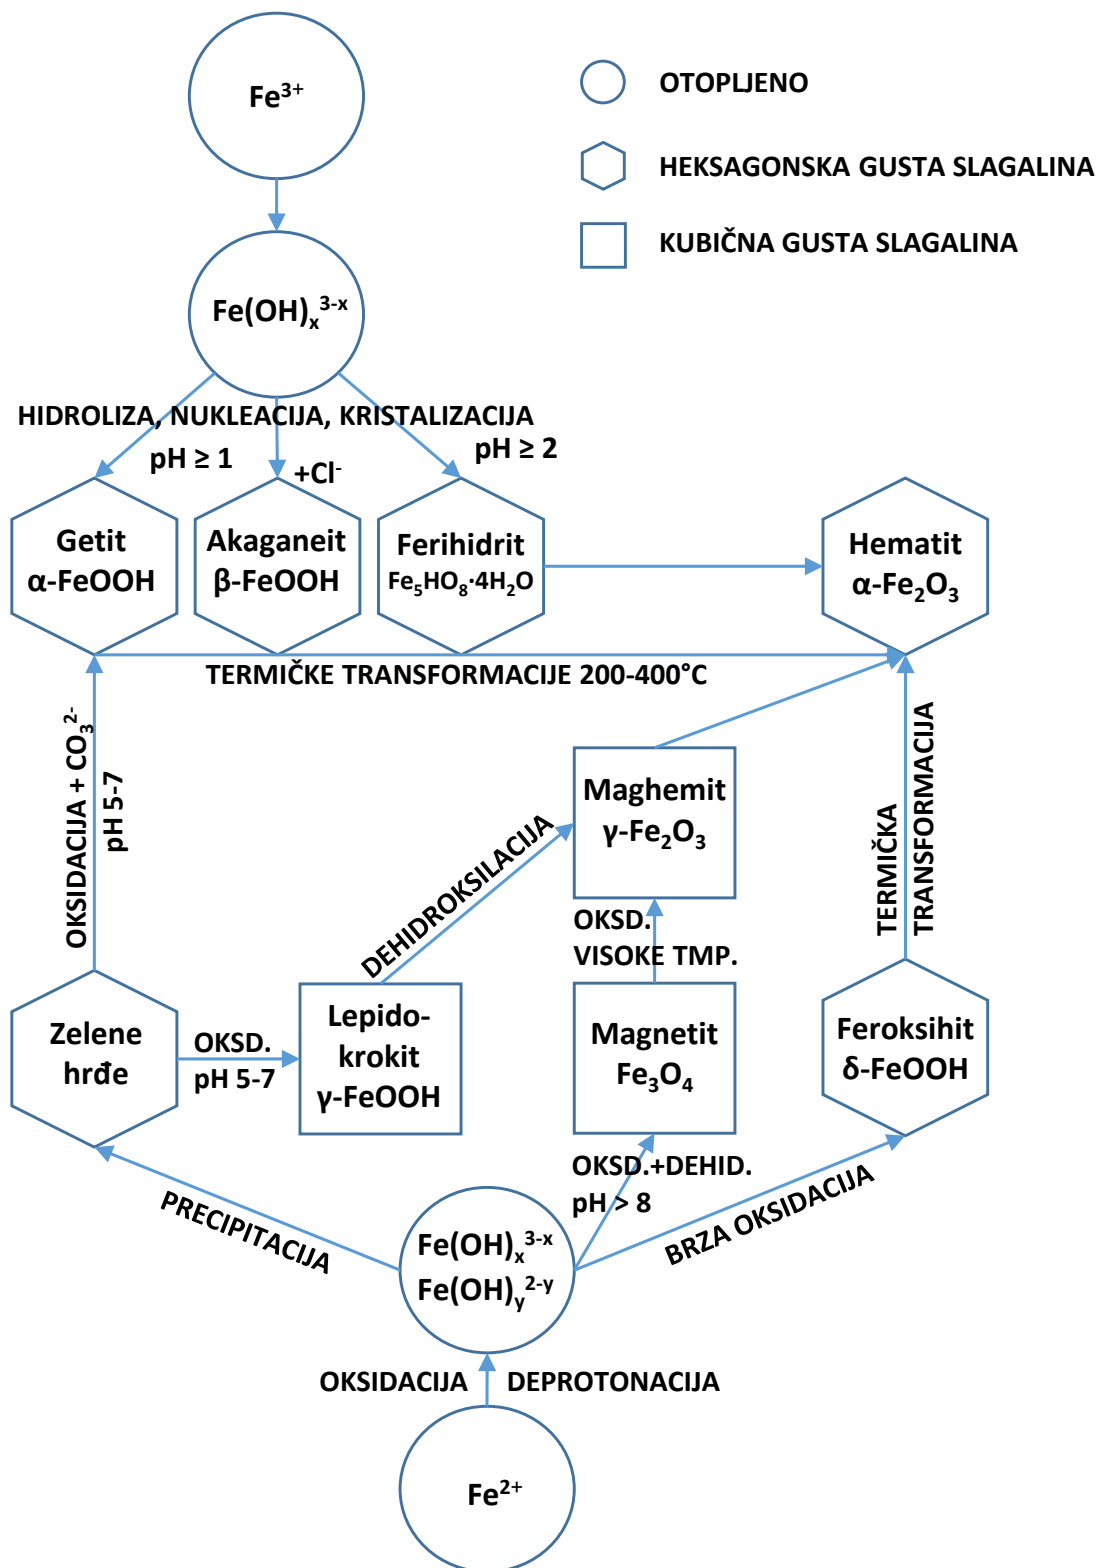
$Fe^{3+}$

OTOPLJENO

HEKSAGONSKA GUSTA SLAGALINA

KUBIČNA GUSTA SLAGALINA

$Fe(OH)_x^{3-x}$

HIDROLIZA, NUKLEACIJA, KRISTALIZACIJA

pH ≥ 1

$+Cl^-$

pH ≥ 2

Getit
α-FeOOH

Akaganeit
β-FeOOH

Ferihidrit
$Fe_5HO_8 \cdot 4H_2O$

Hematit
α-$Fe_2O_3$

TERMIČKE TRANSFORMACIJE 200-400°C

OKSIDACIJA + $CO_3^{2-}$
pH 5-7

Maghemit
γ-$Fe_2O_3$

TERMIČKA TRANSFORMACIJA

DEHIDROKSILACIJA

OKSD.
VISOKE TMP.

Zelene hrđe

OKSD.
pH 5-7

Lepido-
krokit
γ-FeOOH

Magnetit
$Fe_3O_4$

Feroksihit
δ-FeOOH

OKSD.+DEHID.
pH > 8

PRECIPITACIJA

$Fe(OH)_x^{3-x}$
$Fe(OH)_y^{2-y}$

BRZA OKSIDACIJA

OKSIDACIJA

DEPROTONACIJA

$Fe^{2+}$